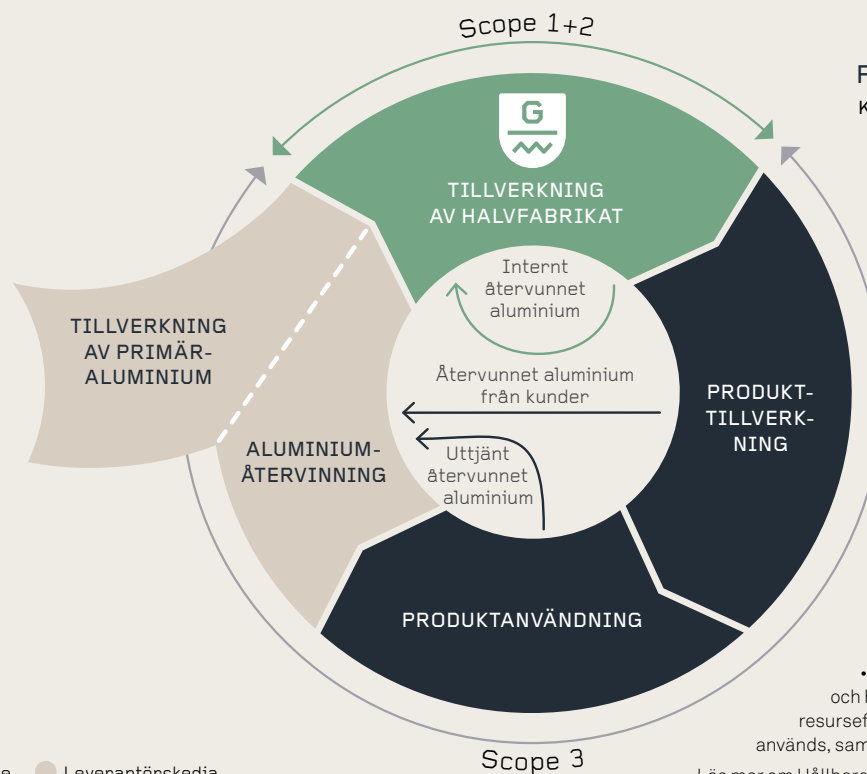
Scope 1+2

G

TILLVERKNING AV HALVFABRIKAT

Internt återvunnet aluminium

TILLVERKNING AV PRIMÄR-ALUMINIUM

Återvunnet aluminium från kunder

PRODUKT-TILLVERK-NING

ALUMINIUM-ÅTERVINNING

Uttjänt återvunnet aluminium

PRODUKTANVÄNDNING

Scope 3

F
K

och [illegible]
resursef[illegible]
används, sam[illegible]

e Leverantörskedja